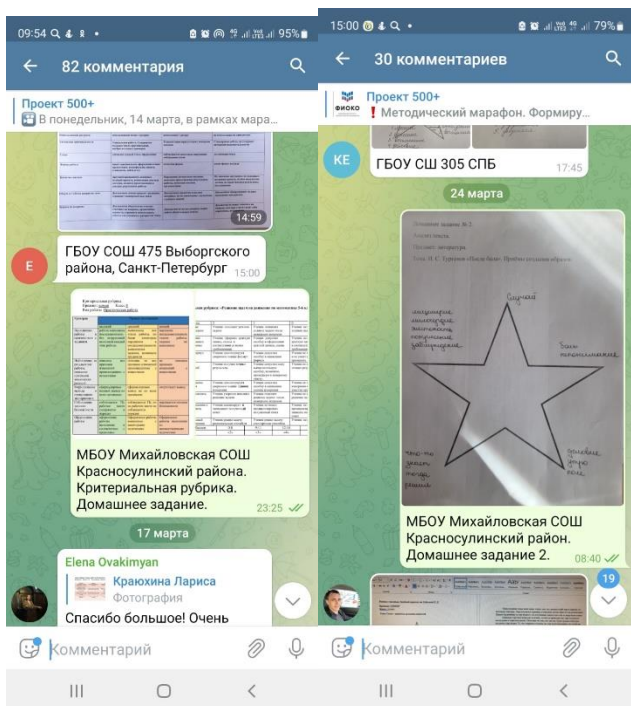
09:54 95%

82 комментария

Проект 500+
В понедельник, 14 марта, в рамках мара

14:59

E
ГБОУ СОШ 475 Выборгского района, Санкт-Петербург 15:00

МБОУ Михайловская СОШ Красносулинский района. Критериальная рубрика. Домашнее задание. 23:25

17 марта

Elena Ovakimyan
Краюхина Лариса
Фотография
Спасибо большое! Очень

Комментарий

15:00 79%

30 комментариев

Проект 500+
ФИОКО
❗ Методический марафон. Формиру

KE
ГБОУ СШ 305 СПБ 17:45

24 марта

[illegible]

МБОУ Михайловская СОШ Красносулинский район. Домашнее задание 2. 08:40

19

Комментарий